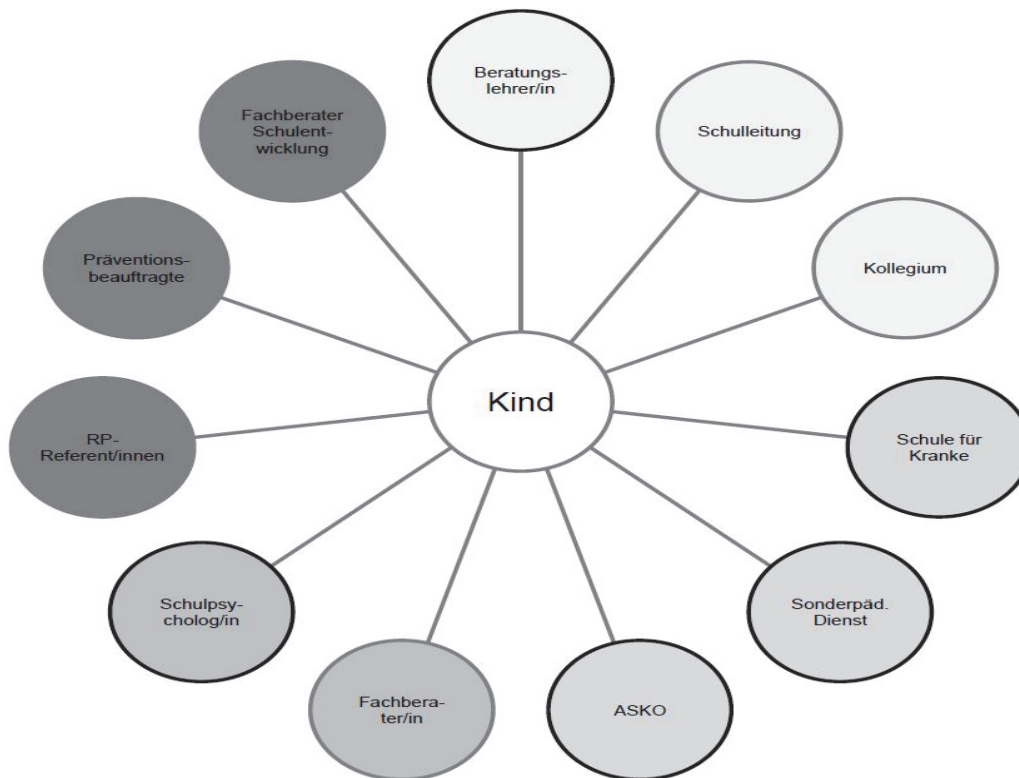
Beratungslehrer/in

Schulleitung

Kollegium

Fachberater Schulentwicklung

Präventionsbeauftragte

Kind

RP-Referent/innen

Schule für Kranke

Sonderpäd. Dienst

Schulpsycholog/in

Fachberater/in

ASKO